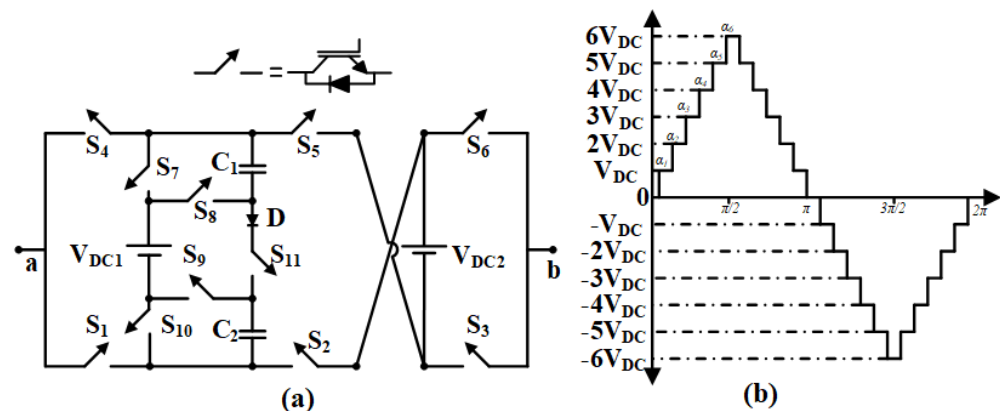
=

$S_4$

$S_7$

$C_1$

$S_5$

$S_6$

$S_8$

D

a

$V_{DC1}$

$S_9$

$S_{11}$

$V_{DC2}$

b

$S_1$

$S_{10}$

$C_2$

$S_2$

$S_3$

(a)

$6V_{DC}$

$5V_{DC}$

$4V_{DC}$

$3V_{DC}$

$2V_{DC}$

$V_{DC}$

0

$\alpha_6$

$\alpha_5$

$\alpha_4$

$\alpha_3$

$\alpha_2$

$\alpha_1$

$\pi/2$

$\pi$

$3\pi/2$

$2\pi$

$-V_{DC}$

$-2V_{DC}$

$-3V_{DC}$

$-4V_{DC}$

$-5V_{DC}$

$-6V_{DC}$

(b)